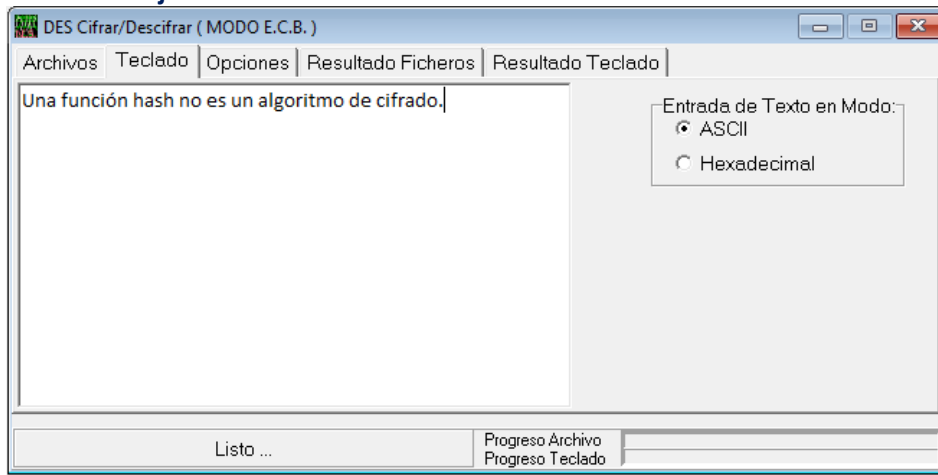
DES Cifrar/Descifrar ( MODO E.C.B. )

Archivos | Teclado | Opciones | Resultado Ficheros | Resultado Teclado

Una función hash no es un algoritmo de cifrado.

Entrada de Texto en Modo:
ASCII
Hexadecimal

Listo ...

Progreso Archivo
Progreso Teclado